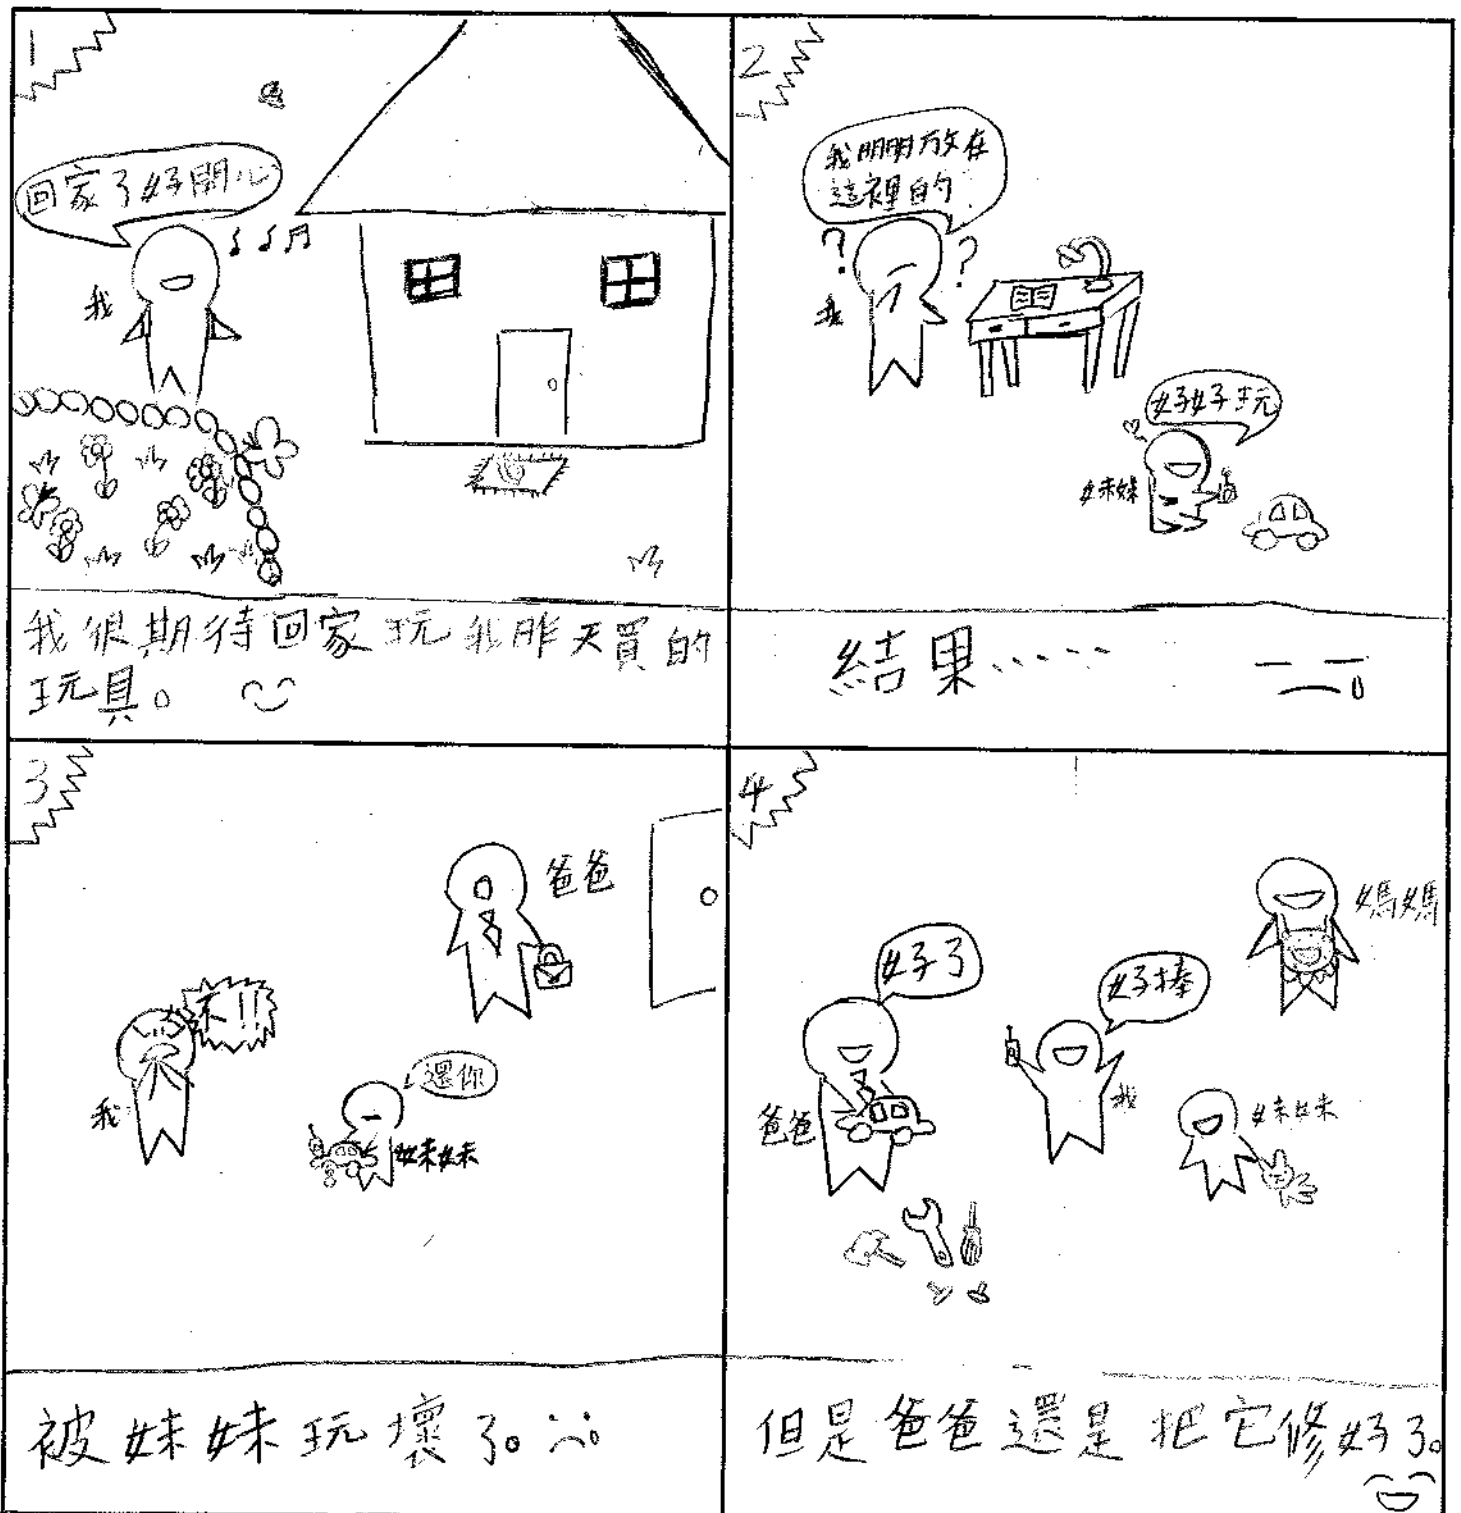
1

回家了好開心

我

我很期待回家玩我昨天買的玩具。

2

我明明放在這裡的

我

好好玩

妹妹

結果……

3

爸爸

不!!

我

還你

妹妹

被妹妹玩壞了。

4

媽媽

好了

好棒

爸爸

我

妹妹

但是爸爸還是把它修好了。